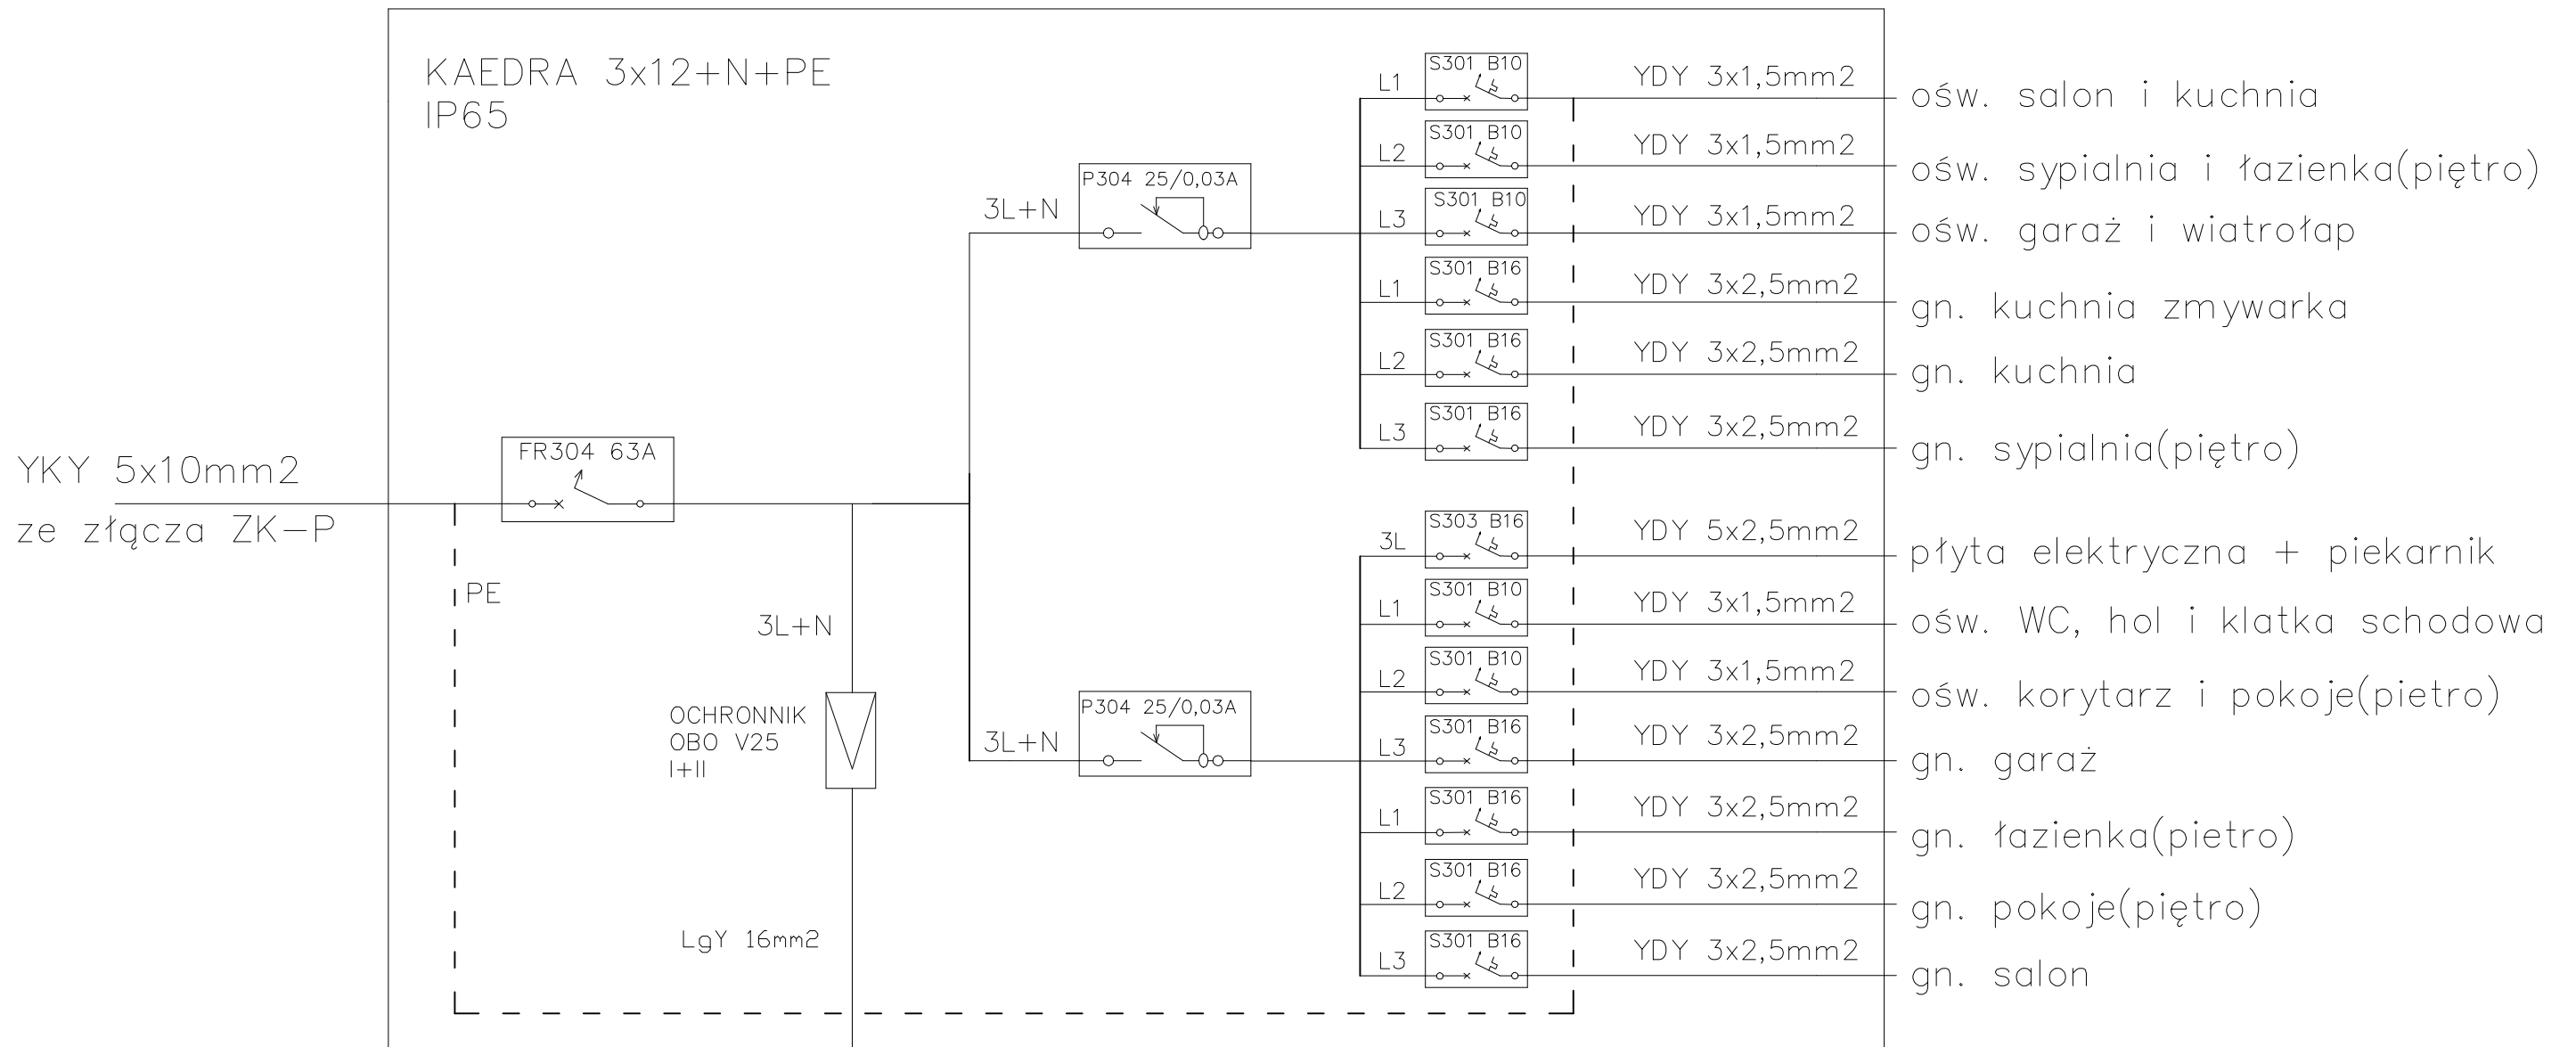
KAEDRA 3x12+N+PE
IP65

YKY 5x10mm2
ze złącza ZK–P

FR304 63A

PE

3L+N

OCHRONNIK
OBO V25
I+II

LgY 16mm2

3L+N

P304 25/0,03A

3L+N

P304 25/0,03A

L1 S301 B10 YDY 3x1,5mm2 ośw. salon i kuchnia
L2 S301 B10 YDY 3x1,5mm2 ośw. sypialnia i łazienka(piętro)
L3 S301 B10 YDY 3x1,5mm2 ośw. garaż i wiatrołap
L1 S301 B16 YDY 3x2,5mm2 gn. kuchnia zmywarka
L2 S301 B16 YDY 3x2,5mm2 gn. kuchnia
L3 S301 B16 YDY 3x2,5mm2 gn. sypialnia(piętro)

3L S303 B16 YDY 5x2,5mm2 płyta elektryczna + piekarnik
L1 S301 B10 YDY 3x1,5mm2 ośw. WC, hol i klatka schodowa
L2 S301 B10 YDY 3x1,5mm2 ośw. korytarz i pokoje(pietro)
L3 S301 B16 YDY 3x2,5mm2 gn. garaż
L1 S301 B16 YDY 3x2,5mm2 gn. łazienka(pietro)
L2 S301 B16 YDY 3x2,5mm2 gn. pokoje(piętro)
L3 S301 B16 YDY 3x2,5mm2 gn. salon